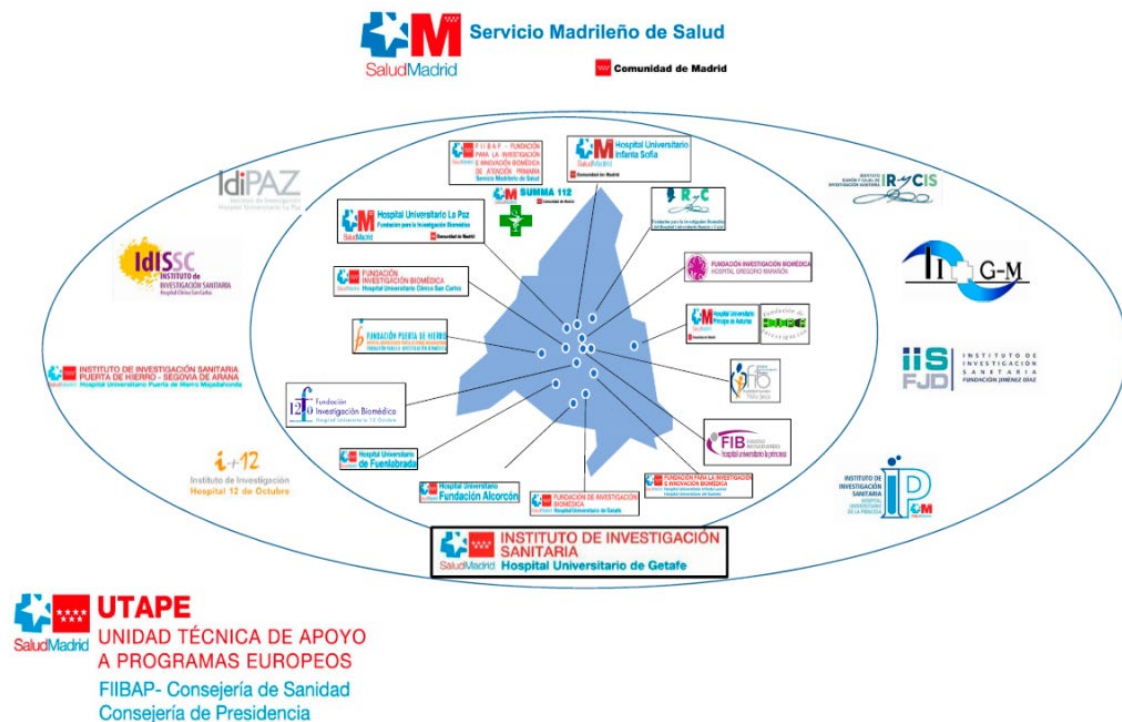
SaludMadrid Servicio Madrileño de Salud
Comunidad de Madrid

IdiPAZ
Instituto de Investigación Hospital Universitario La Paz

IdISSC INSTITUTO DE INVESTIGACIÓN SANITARIA Hospital Clínico San Carlos

INSTITUTO DE INVESTIGACIÓN SANITARIA PUERTA DE HIERRO - SEGOVIA DE ARANA
SaludMadrid Hospital Universitario Puerta de Hierro Majadahonda

i+12
Instituto de Investigación
Hospital 12 de Octubre

FIIBAP - FUNDACIÓN PARA LA INVESTIGACIÓN E INNOVACIÓN BIOMÉDICA DE ATENCIÓN PRIMARIA
Servicio Madrileño de Salud

SaludMadrid Hospital Universitario Infanta Sofía
Comunidad de Madrid

SUMMA 112

Hospital Universitario La Paz
Fundación para la Investigación Biomédica
SaludMadrid
Comunidad de Madrid

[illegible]

FUNDACIÓN INVESTIGACIÓN BIOMÉDICA
SaludMadrid Hospital Universitario Clínico San Carlos

FUNDACIÓN PUERTA DE HIERRO
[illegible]

FUNDACIÓN INVESTIGACIÓN BIOMÉDICA
HOSPITAL GREGORIO MARAÑÓN

Hospital Universitario Príncipe de Asturias

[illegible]

12 Fundación Investigación Biomédica
Hospital Universitario 12 Octubre

Hospital Universitario de Fuenlabrada

Hospital Universitario Fundación Alcorcón

FUNDACIÓN DE INVESTIGACIÓN BIOMÉDICA
SaludMadrid Hospital Universitario de Getafe

FUNDACIÓN PARA LA INVESTIGACIÓN E INNOVACIÓN BIOMÉDICA
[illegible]

FIB
hospital universitario la princesa

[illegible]

INSTITUTO DE INVESTIGACIÓN SANITARIA
SaludMadrid Hospital Universitario de Getafe

IRYCIS

I G-M

IIS FJD
INSTITUTO DE INVESTIGACIÓN SANITARIA
FUNDACIÓN JIMÉNEZ DÍAZ

INSTITUTO DE INVESTIGACIÓN SANITARIA
HOSPITAL UNIVERSITARIO DE LA PRINCESA
IP

SaludMadrid UTAPE
UNIDAD TÉCNICA DE APOYO A PROGRAMAS EUROPEOS
FIIBAP- Consejería de Sanidad
Consejería de Presidencia